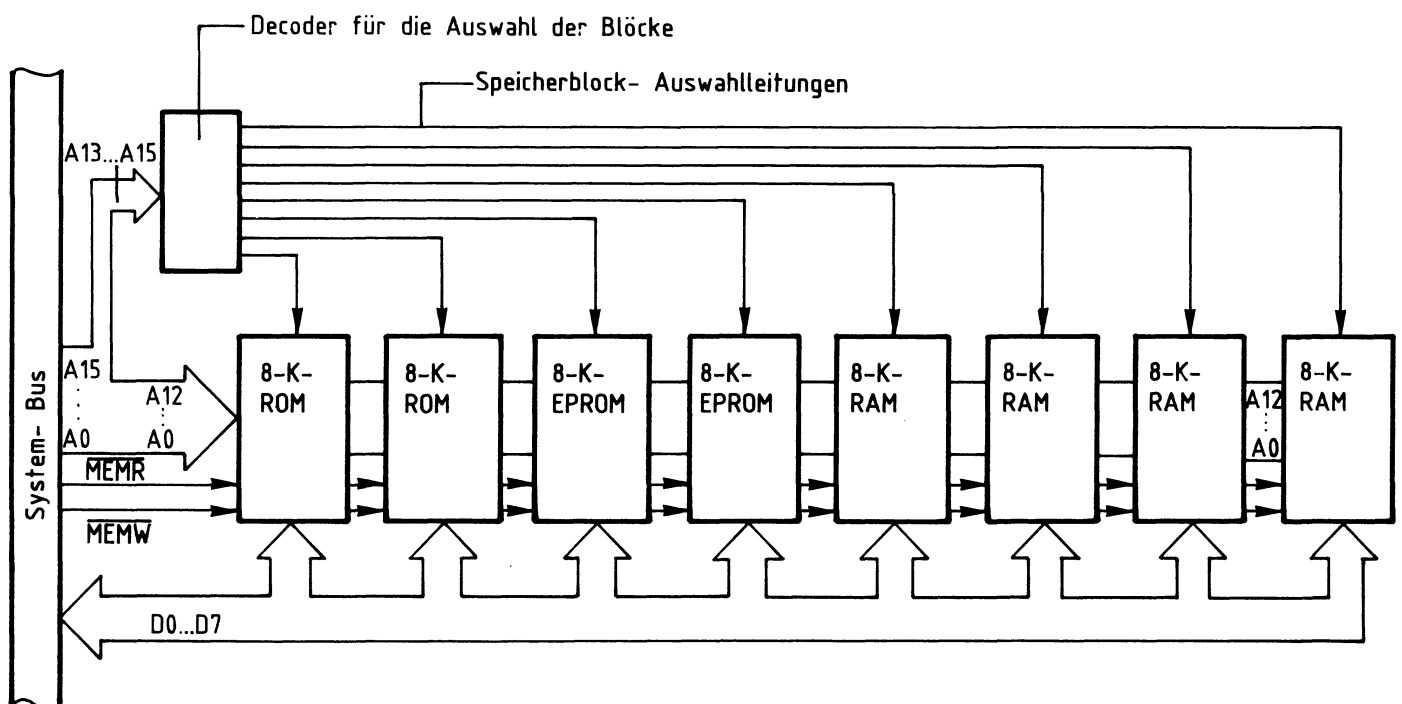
Decoder für die Auswahl der Blöcke

Speicherblock- Auswahlleitungen

A13...A15

System- Bus

A15
⋮
A0

A12
A0

$\overline{MEMR}$

$\overline{MEMW}$

8-K-
ROM

8-K-
ROM

8-K-
EPROM

8-K-
EPROM

8-K-
RAM

8-K-
RAM

8-K-
RAM

A12
⋮
A0

8-K-
RAM

D0...D7